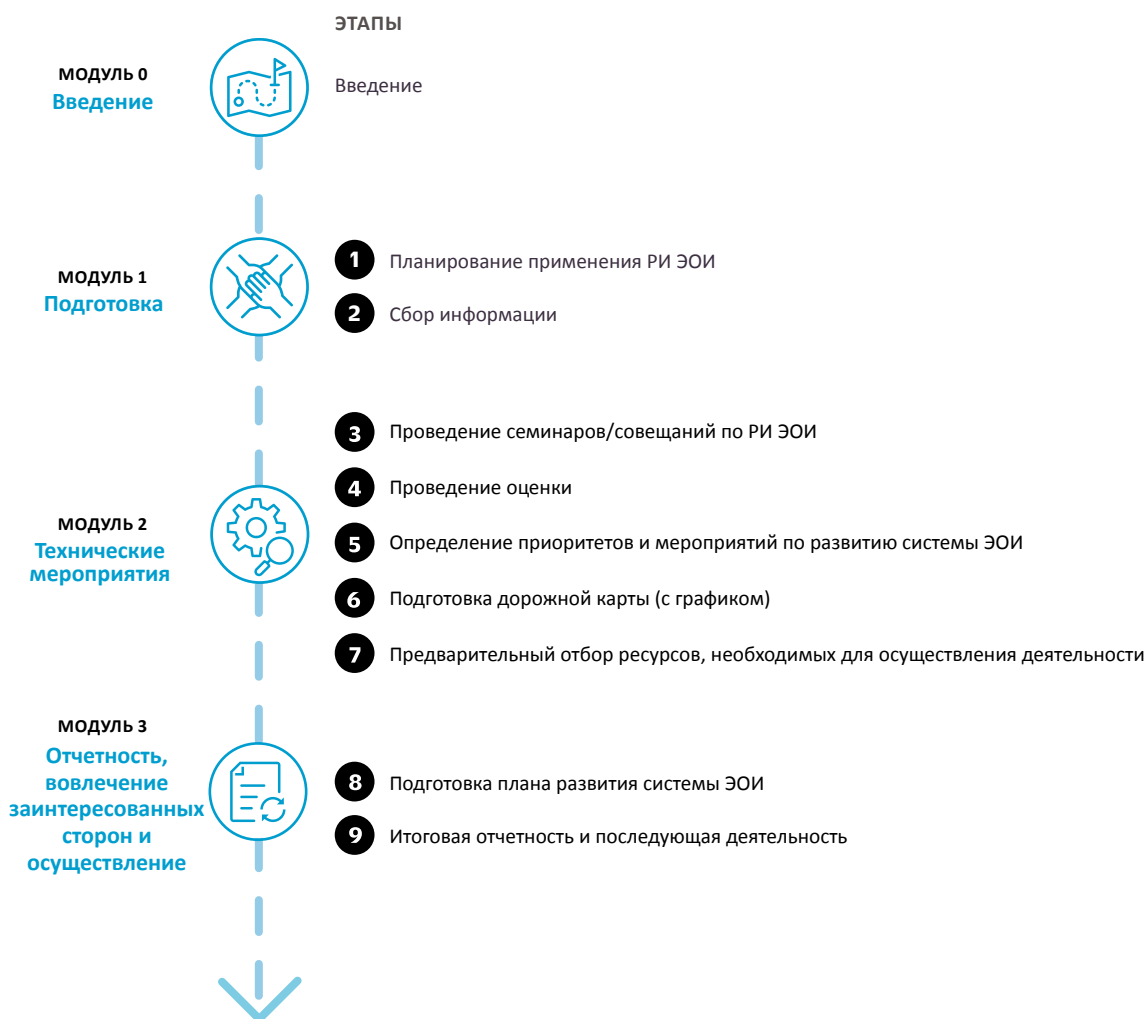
ЭТАПЫ

МОДУЛЬ 0
Введение

Введение

МОДУЛЬ 1
Подготовка

1 Планирование применения РИ ЭОИ

2 Сбор информации

МОДУЛЬ 2
Технические мероприятия

3 Проведение семинаров/совещаний по РИ ЭОИ

4 Проведение оценки

5 Определение приоритетов и мероприятий по развитию системы ЭОИ

6 Подготовка дорожной карты (с графиком)

7 Предварительный отбор ресурсов, необходимых для осуществления деятельности

МОДУЛЬ 3
Отчетность, вовлечение заинтересованных сторон и осуществление

8 Подготовка плана развития системы ЭОИ

9 Итоговая отчетность и последующая деятельность